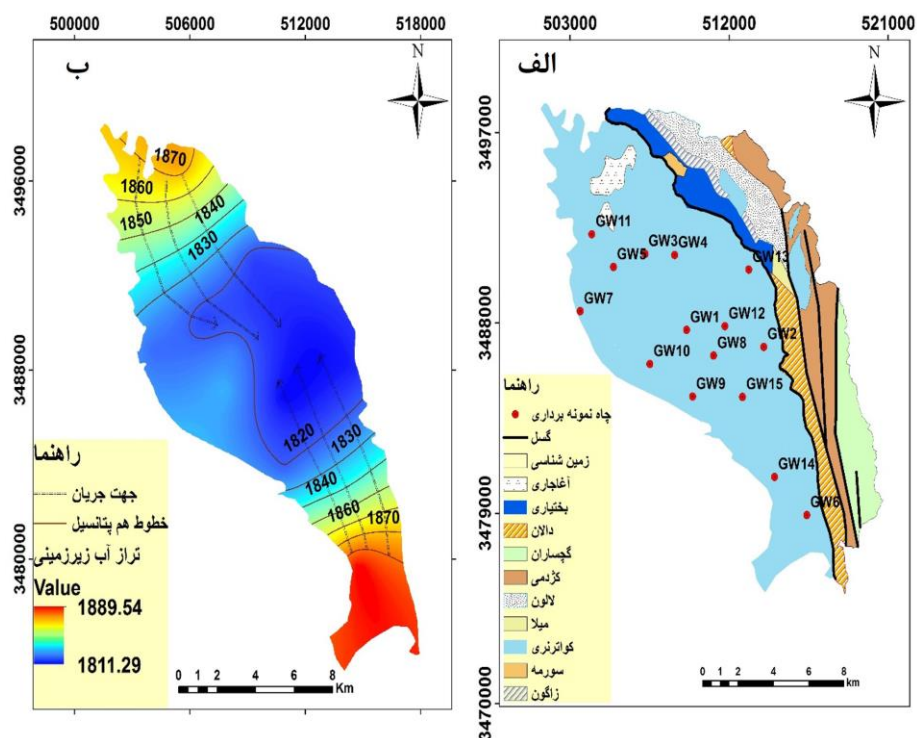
500000 506000 512000 518000

ب

N

3496000

3488000

3480000

1870
1860
1850
1840
1830
1820
1830
1840
1860
1870

راهنما
جهت جریان
خطوط هم پتانسیل
تراز آب زیرزمینی
Value
1889.54
1811.29

0 1 2 4 6 8 Km

503000 512000 521000

الف

N

3497000

3488000

3479000

3470000

GW11
GW5
GW3
GW4
GW13
GW7
GW1
GW12
GW2
GW10
GW8
GW9
GW15
GW14
GW6

راهنما
چاه نمونه برداری
گسل
زمین شناسی
آغاجاری
بختیاری
دالان
گچساران
کژدمی
لالون
میلا
کواترنری
سورمه
زاگون

0 1 2 4 6 8 km